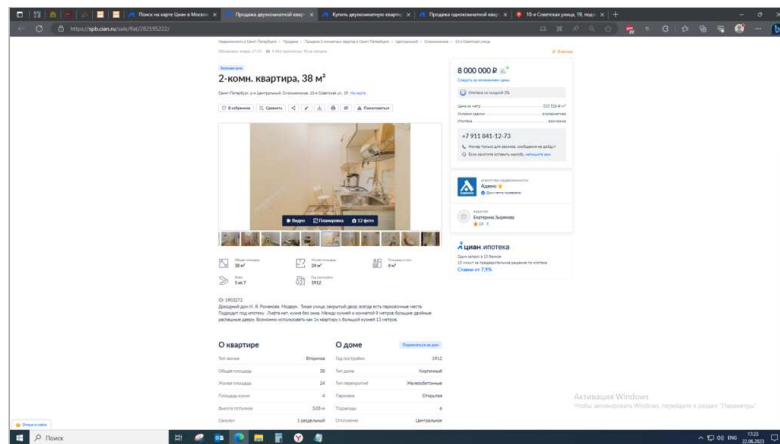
Поиск на карте Циан в Москве
Продажа двухкомнатной квартиры
Купить двухкомнатную квартиру
Продажа однокомнатной квартиры
10-я Советская улица, 19, м
https://spb.cian.ru/sale/flat/282595222/

2-комн. квартира, 38 м²

Санкт-Петербург, р-н Центральный, Смольнинское, 10-я Советская ул., 19

В избранное
Сравнить
Пожаловаться

Видео
Планировка
12 фото

38 м²
24 м²
4 м²
5 из 7
1912

8 000 000 ₽

+7 911 841-12-73

Адвекс

Екатерина Зырянова

циан ипотека
Ставки от 7,5%

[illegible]

О квартире

| | |
|---|---|
| Тип жилья | Вторичка |
| Общая площадь | 38 |
| Жилая площадь | 24 |
| Площадь кухни | 4 |
| Высота потолков | 3,03 м |
| Санузел | 1 раздельный |

О доме

| | |
|---|---|
| Год постройки | 1912 |
| Тип дома | Кирпичный |
| Тип перекрытий | Железобетонные |
| Парковка | Открытая |
| Подъезды | 6 |
| Отопление | Центральное |

Активация Windows
Чтобы активировать Windows, перейдите в раздел "Параметры".

Поиск
ENG
17:25
27.06.2023